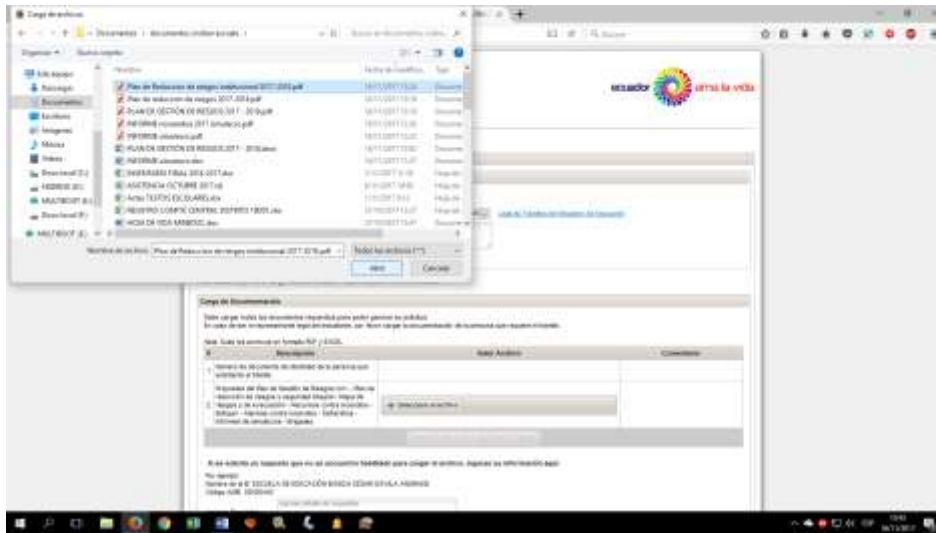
Carga de archivos

Documentos › documentos institucionales

Organizar ▾ Nueva carpeta

Nombre

Plan de Reduccion de riesgos institucional 2017-2018.pdf
Plan de reduccion de riesgos 2017-2018.pdf
PLAN DE GESTIÓN DE RIESGOS 2017 - 2018.pdf
INFORME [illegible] 2017 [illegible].pdf
INFORME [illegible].pdf
PLAN DE GESTIÓN DE RIESGOS 2017 - 2018.docx
INFORME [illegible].doc
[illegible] FINAL 2016-2017.xls
ASISTENCIA OCTUBRE 2017.xls
Actas TEXTOS ESCOLARES.xlsx
REGISTRO COMITE CENTRAL DISTRITO 18D05.xlsx
HOJA DE VIDA MINEDUC.doc

Nombre de archivo: Plan de Reduccion de riesgos institucional 2017-2018.pdf
Todos los archivos (*.*)
Abrir Cancelar

ecuador ama la vida

Carga de Documentación

Nota: Todos los archivos en formato PDF y EXCEL

| # | Descripción | Subir Archivo | Comentarios |
|---|---|---|---|
| 1 | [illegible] | | |
| 2 | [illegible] | Seleccionar Archivo | |

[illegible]